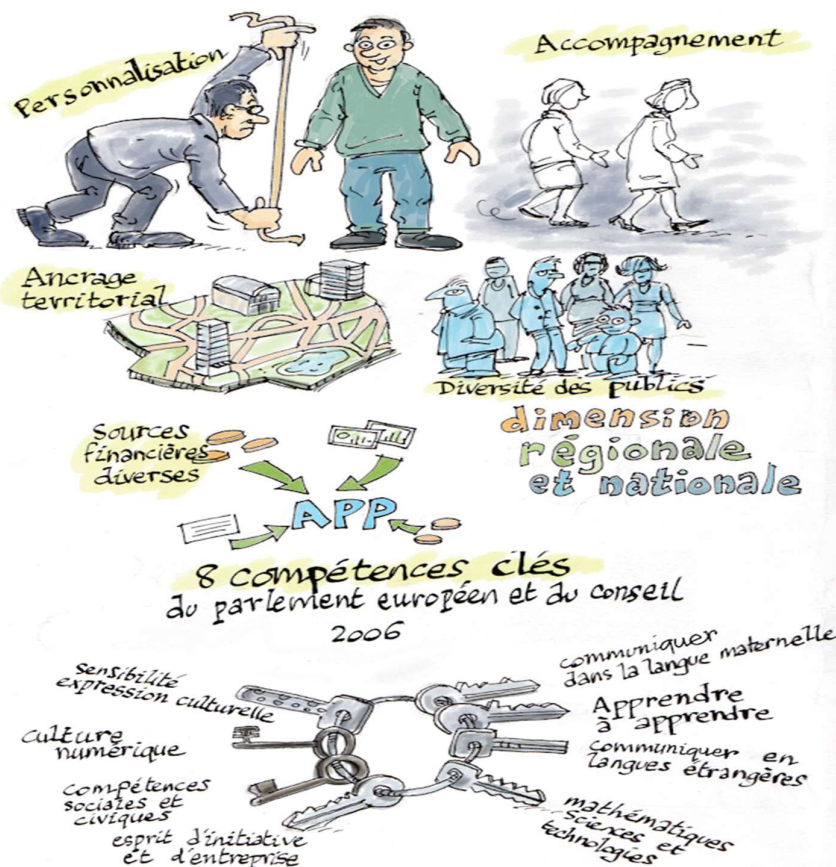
Personnalisation

Accompagnement

Ancrage territorial

Diversité des publics

Sources financières diverses

dimension régionale et nationale

APP

8 compétences clés du parlement européen et du conseil 2006

Sensibilité expression culturelle

Culture numérique

compétences sociales et civiques

esprit d'initiative et d'entreprise

communiquer dans la langue maternelle

Apprendre à apprendre

Communiquer en langues étrangères

mathématiques sciences et technologies